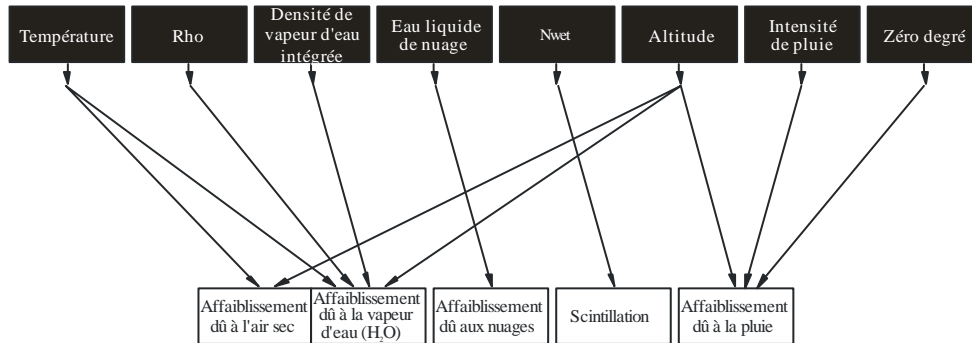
Température

Rho

Densité de vapeur d'eau intégrée

Eau liquide de nuage

Nwet

Altitude

Intensité de pluie

Zéro degré

Affaiblissement dû à l'air sec

Affaiblissement dû à la vapeur d'eau ($H_2O$)

Affaiblissement dû aux nuages

Scintillation

Affaiblissement dû à la pluie